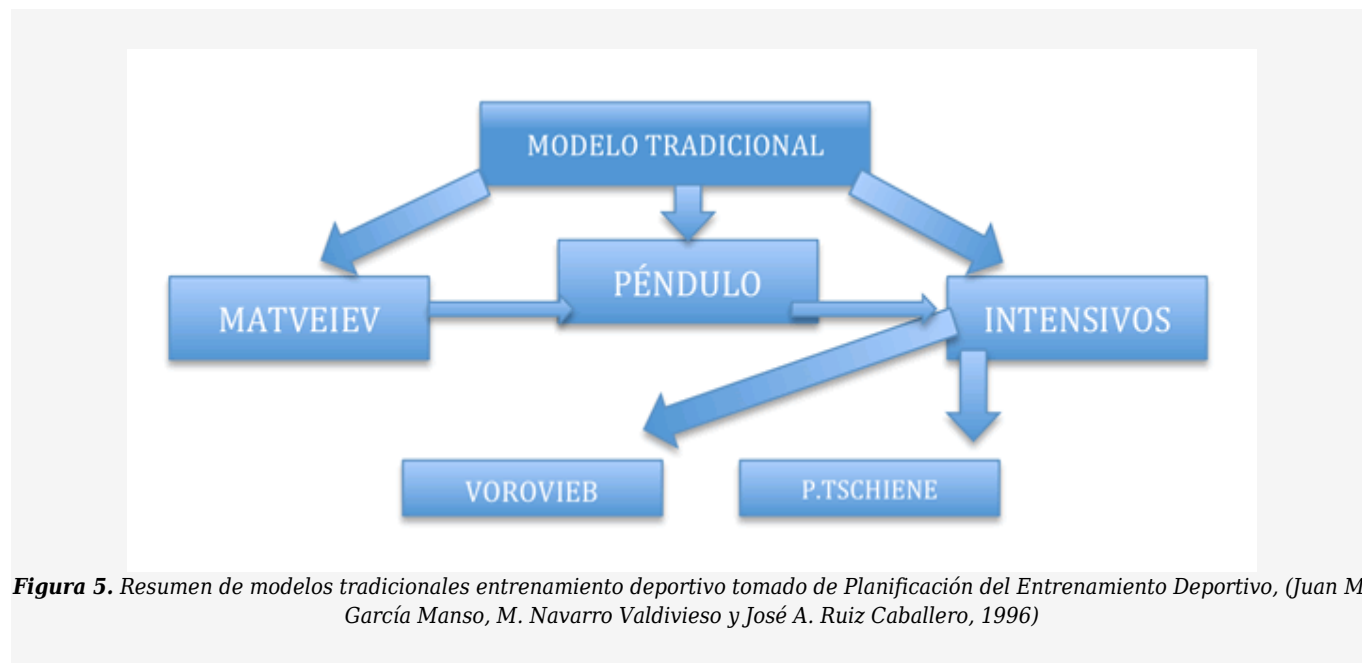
MODELO TRADICIONAL

MATVEIEV

PÉNDULO

INTENSIVOS

VOROVIEB

P.TSCHIENE

***Figura 5.*** *Resumen de modelos tradicionales entrenamiento deportivo tomado de Planificación del Entrenamiento Deportivo, (Juan M García Manso, M. Navarro Valdivieso y José A. Ruiz Caballero, 1996)*